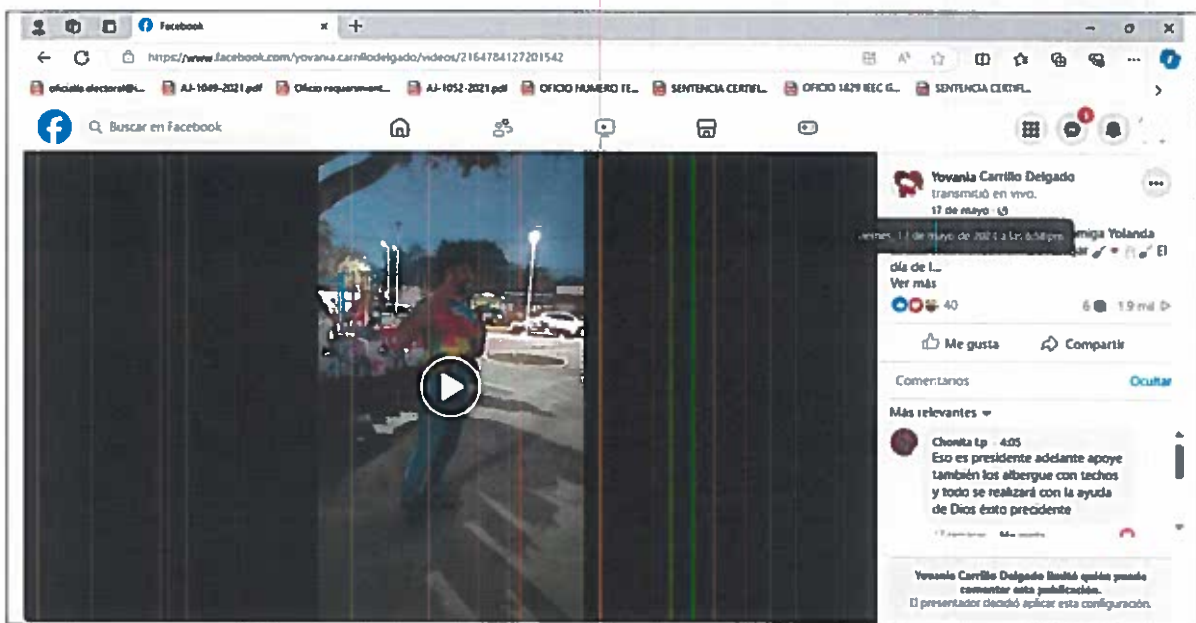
Facebook
https://www.facebook.com/yovanía.carrillodelgado/videos/2164784127201542
oficialia electoral@... AJ-1049-2021.pdf Oficio requerimient... AJ-1052-2021.pdf OFICIO NUMERO FE... SENTENCIA CERTIFI... OFICIO 1429 IEEC G... SENTENCIA CERTIFI...
Buscar en Facebook
Yovania Carrillo Delgado
transmitió en vivo.
17 de mayo ·
viernes, 14 de mayo de 2021 a las 6:58 p.m. amiga Yolanda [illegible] El día de l...
Ver más
40
6 1.9 mil
Me gusta
Compartir
Comentarios
Ocultar
Más relevantes
Chonita Lp · 4:05
Eso es presidente adelante apoye también los albergue con techos y todo se realizará con la ayuda de Dios éxito precidente
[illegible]
Yovania Carrillo Delgado limitó quién puede comentar esta publicación.
El presentador decidió aplicar esta configuración.